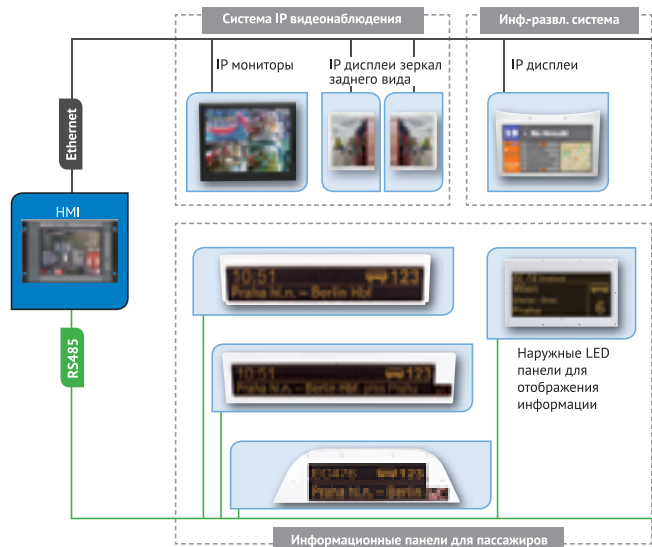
Система IP видеонаблюдения

Инф.-развл. система

IP мониторы

IP дисплеи зеркал заднего вида

IP дисплеи

Ethernet

HMI

RS485

10:51 123
Praha hl.n. – Berlin Hbf

10:51 123
Praha hl.n. – Berlin Hbf

10:51 123
Praha hl.n. – Berlin

Наружные LED панели для отображения информации

Информационные панели для пассажиров